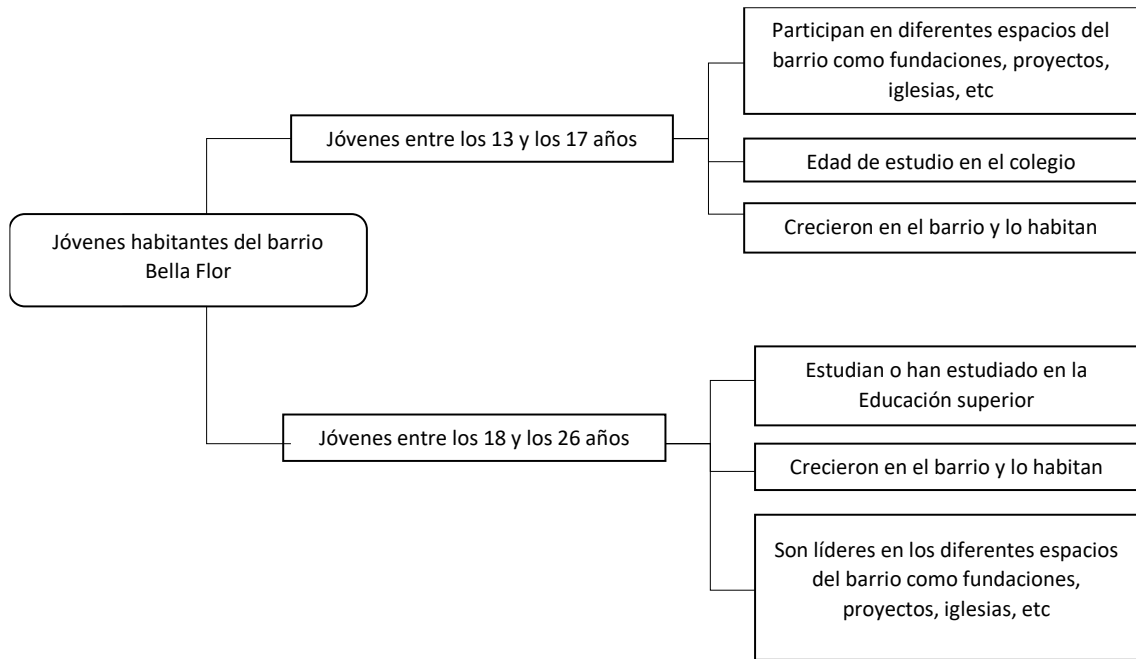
Jóvenes habitantes del barrio Bella Flor

Jóvenes entre los 13 y los 17 años

Participan en diferentes espacios del barrio como fundaciones, proyectos, iglesias, etc

Edad de estudio en el colegio

Crecieron en el barrio y lo habitan

Jóvenes entre los 18 y los 26 años

Estudian o han estudiado en la Educación superior

Crecieron en el barrio y lo habitan

Son líderes en los diferentes espacios del barrio como fundaciones, proyectos, iglesias, etc